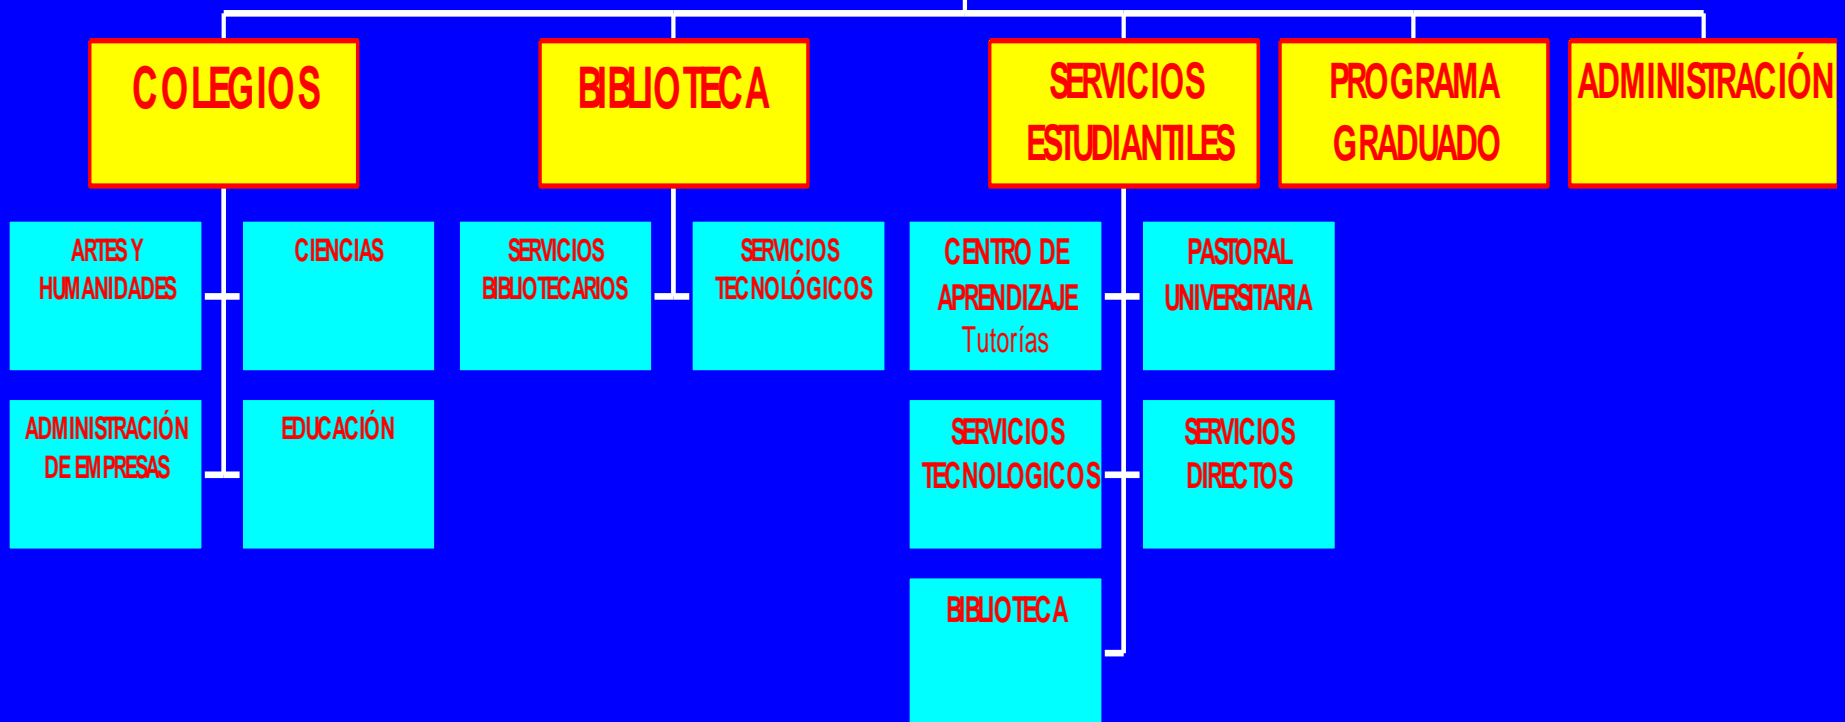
COLEGIOS

BIBLIOTECA

SERVICIOS ESTUDIANTILES

PROGRAMA GRADUADO

ADMINISTRACIÓN

ARTES Y HUMANIDADES

CIENCIAS

ADMINISTRACIÓN DE EMPRESAS

EDUCACIÓN

SERVICIOS BIBLIOTECARIOS

SERVICIOS TECNOLÓGICOS

CENTRO DE APRENDIZAJE
Tutorías

PASTORAL UNIVERSITARIA

SERVICIOS TECNOLOGICOS

SERVICIOS DIRECTOS

BIBLIOTECA